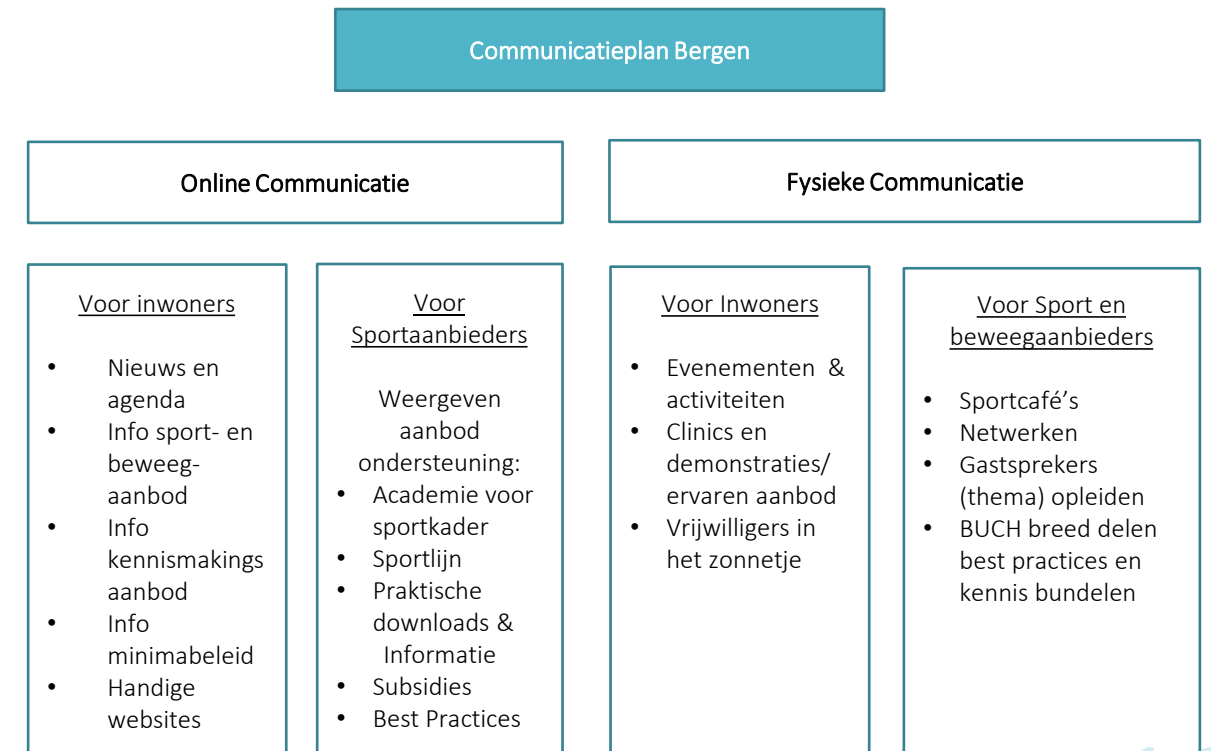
Communicatieplan Bergen

Online Communicatie

Voor inwoners

- Nieuws en agenda
- Info sport- en beweeg-aanbod
- Info kennismakings aanbod
- Info minimabeleid
- Handige websites

Voor Sportaanbieders

Weergeven aanbod ondersteuning:

- Academie voor sportkader
- Sportlijn
- Praktische downloads & Informatie
- Subsidies
- Best Practices

Fysieke Communicatie

Voor Inwoners

- Evenementen & activiteiten
- Clinics en demonstraties/ ervaren aanbod
- Vrijwilligers in het zonnetje

Voor Sport en beweegaanbieders

- Sportcafé's
- Netwerken
- Gastsprekers (thema) opleiden
- BUCH breed delen best practices en kennis bundelen